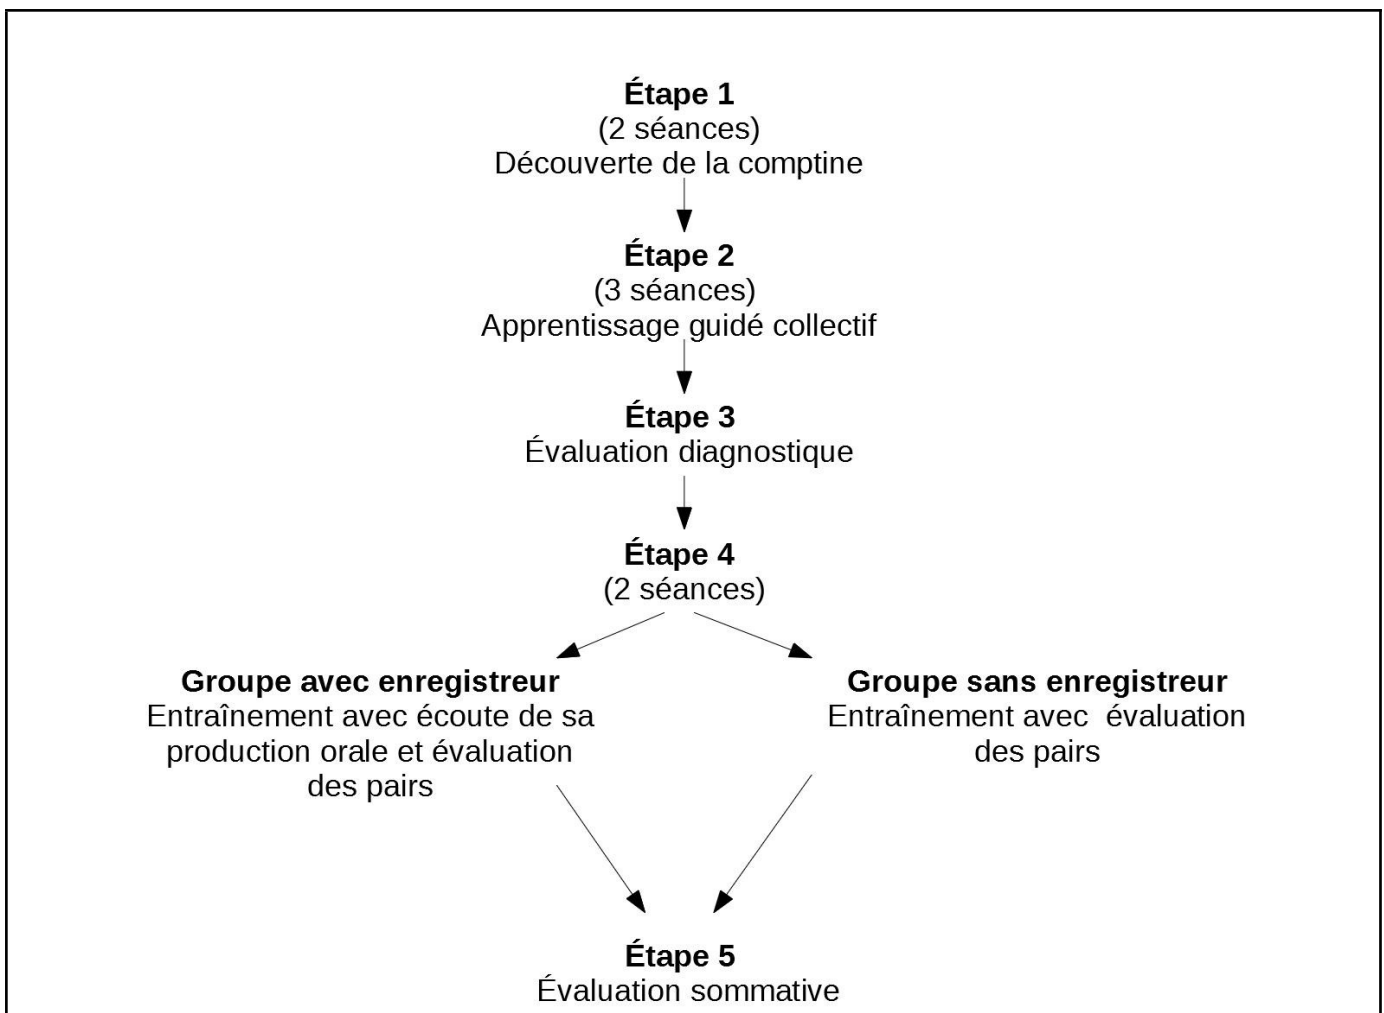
**Étape 1**
(2 séances)
Découverte de la comptine

**Étape 2**
(3 séances)
Apprentissage guidé collectif

**Étape 3**
Évaluation diagnostique

**Étape 4**
(2 séances)

**Groupe avec enregistreur**
Entraînement avec écoute de sa production orale et évaluation des pairs

**Groupe sans enregistreur**
Entraînement avec évaluation des pairs

**Étape 5**
Évaluation sommative